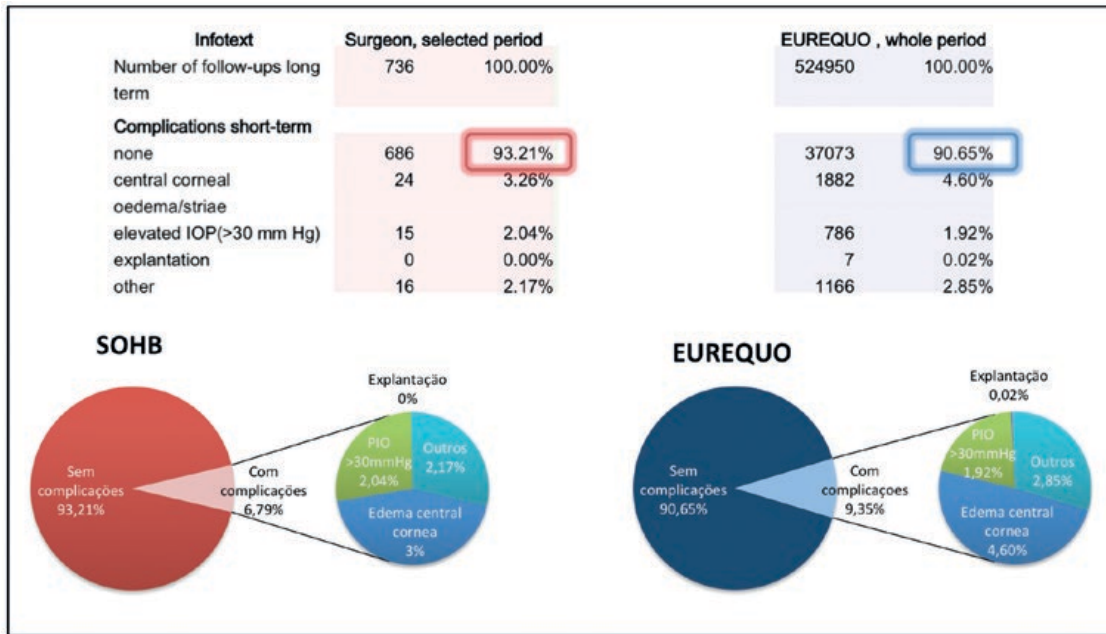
| Infotext | Surgeon, selected period | | EUREQUO , whole period | |
|---|---|---|---|---|
| Number of follow-ups long term | 736 | 100.00% | 524950 | 100.00% |
| Complications short-term | | | | |
| none | 686 | 93.21% | 37073 | 90.65% |
| central corneal oedema/striae | 24 | 3.26% | 1882 | 4.60% |
| elevated IOP(>30 mm Hg) | 15 | 2.04% | 786 | 1.92% |
| explantation | 0 | 0.00% | 7 | 0.02% |
| other | 16 | 2.17% | 1166 | 2.85% |

SOHB

Sem complicações 93,21%

Com complicações 6,79%

Explantação 0%

PIO >30mmHg 2,04%

Outros 2,17%

Edema central cornea 3%

EUREQUO

Sem complicações 90,65%

Com complicaçoes 9,35%

Explantação 0,02%

PIO >30mmHg 1,92%

Outros 2,85%

Edema central cornea 4,60%